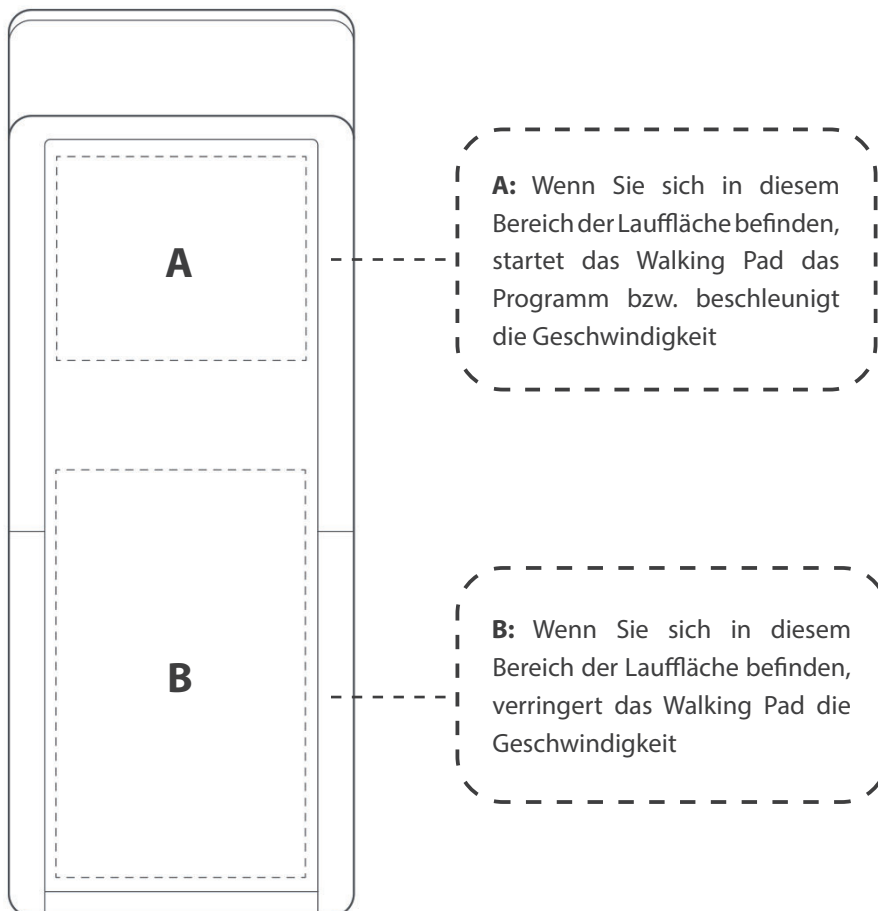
A

B

**A:** Wenn Sie sich in diesem Bereich der Lauffläche befinden, startet das Walking Pad das Programm bzw. beschleunigt die Geschwindigkeit

**B:** Wenn Sie sich in diesem Bereich der Lauffläche befinden, verringert das Walking Pad die Geschwindigkeit